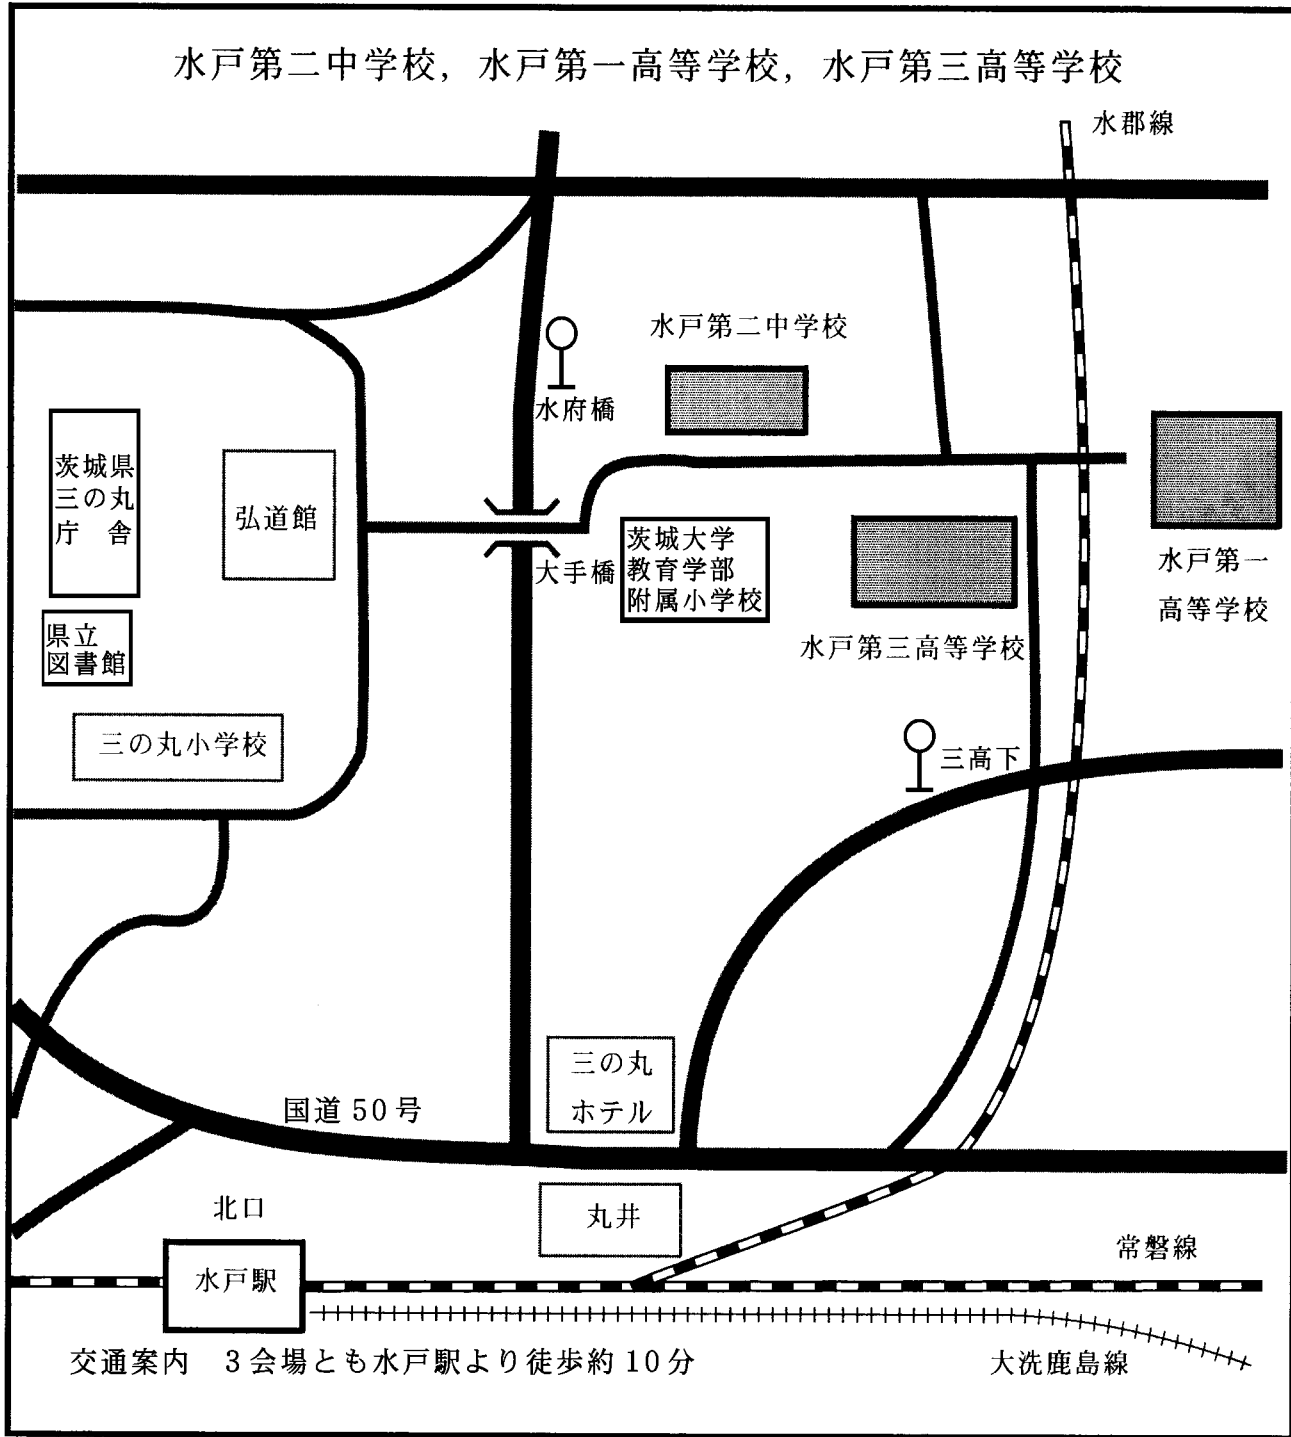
水戸第二中学校，水戸第一高等学校，水戸第三高等学校

水郡線

水戸第二中学校

水府橋

茨城県
三の丸
庁　舎

弘道館

大手橋

茨城大学
教育学部
附属小学校

水戸第三高等学校

水戸第一
高等学校

県立
図書館

三の丸小学校

三高下

三の丸
ホテル

国道 50 号

北口

丸井

常磐線

水戸駅

交通案内　３会場とも水戸駅より徒歩約１０分

大洗鹿島線